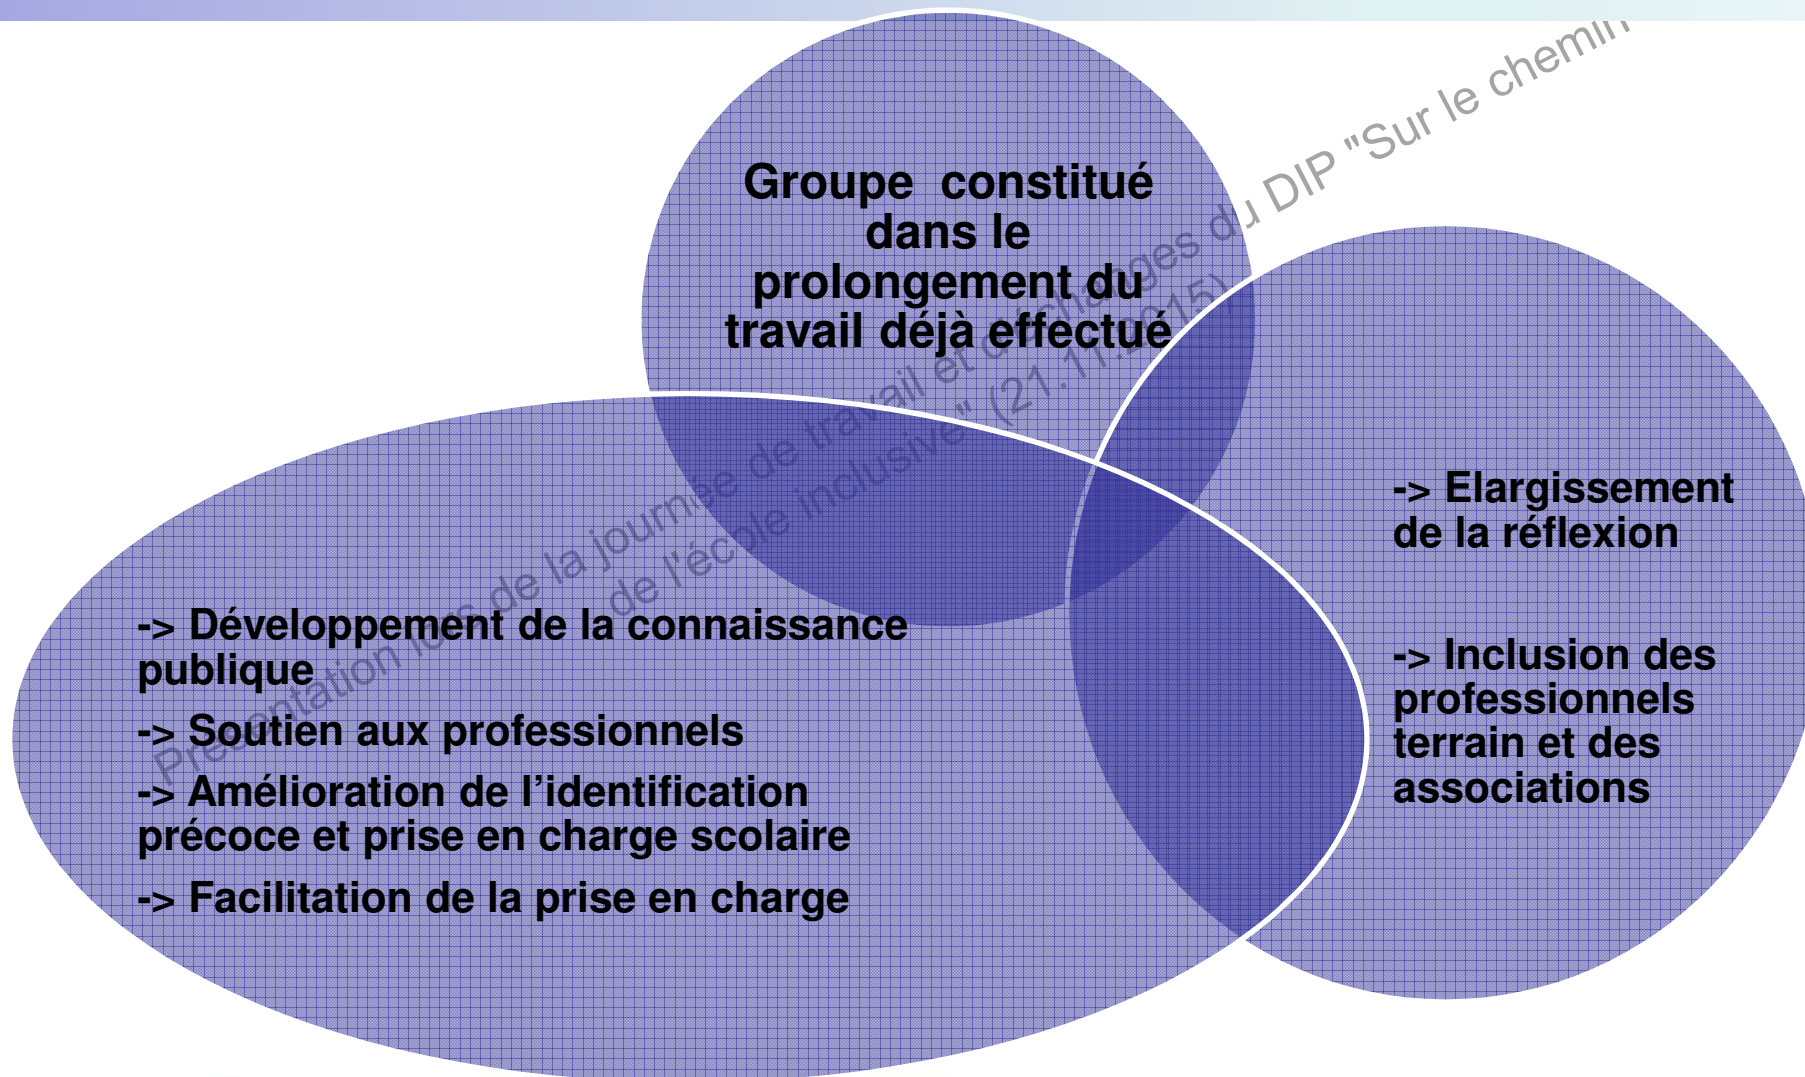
Groupe constitué dans le prolongement du travail déjà effectué

-> Elargissement de la réflexion

-> Inclusion des professionnels terrain et des associations

-> Développement de la connaissance publique

-> Soutien aux professionnels

-> Amélioration de l'identification précoce et prise en charge scolaire

-> Facilitation de la prise en charge

Présentation lors de la journée de travail et d'échanges du DIP "Sur le chemin de l'école inclusive" (21.11.2015)